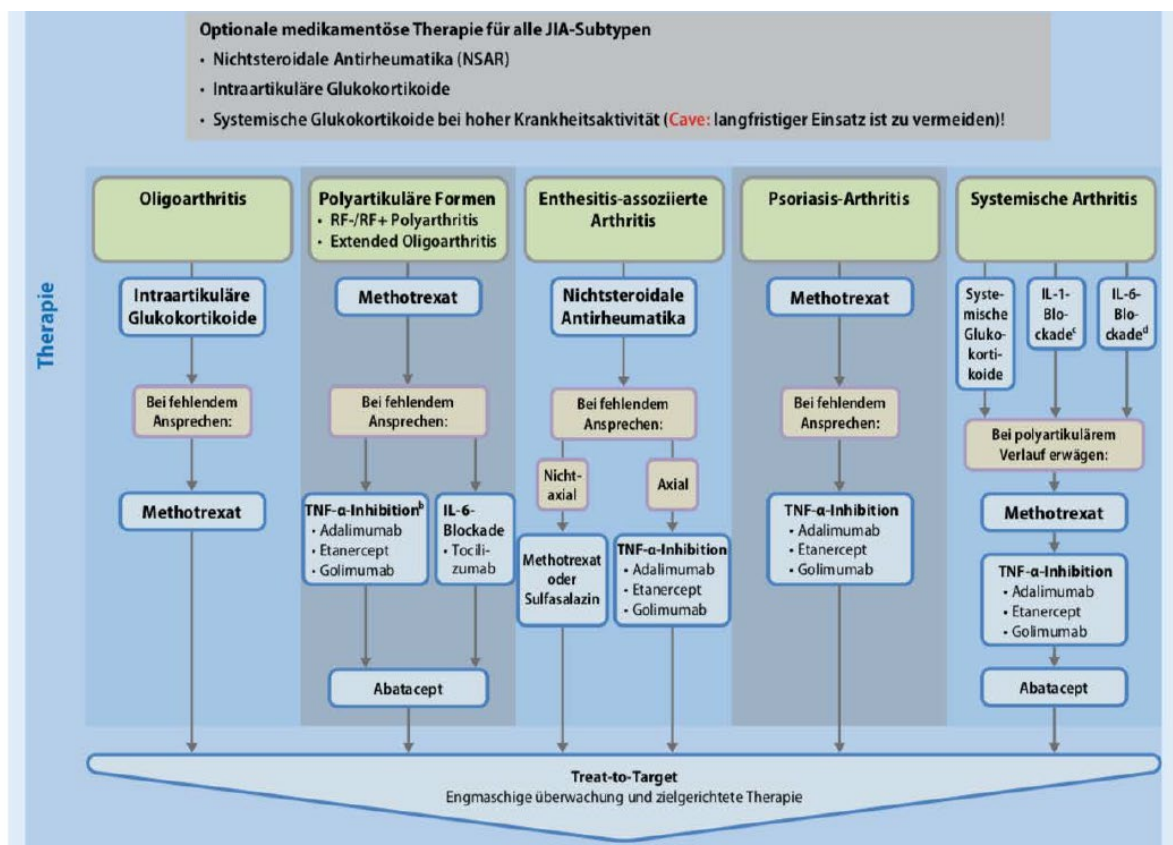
Optionale medikamentöse Therapie für alle JIA-Subtypen
• Nichtsteroidale Antirheumatika (NSAR)
• Intraartikuläre Glukokortikoide
• Systemische Glukokortikoide bei hoher Krankheitsaktivität (Cave: langfristiger Einsatz ist zu vermeiden)!

Therapie

Oligoarthritis

Intraartikuläre Glukokortikoide

Bei fehlendem Ansprechen:

Methotrexat

Polyartikuläre Formen
• RF-/RF+ Polyarthritis
• Extended Oligoarthritis

Methotrexat

Bei fehlendem Ansprechen:

TNF-α-Inhibition$^b$
• Adalimumab
• Etanercept
• Golimumab

IL-6-Blockade
• Tocilizumab

Abatacept

Enthesitis-assoziierte Arthritis

Nichtsteroidale Antirheumatika

Bei fehlendem Ansprechen:

Nicht-axial

Methotrexat oder Sulfasalazin

Axial

TNF-α-Inhibition
• Adalimumab
• Etanercept
• Golimumab

Psoriasis-Arthritis

Methotrexat

Bei fehlendem Ansprechen:

TNF-α-Inhibition
• Adalimumab
• Etanercept
• Golimumab

Systemische Arthritis

Systemische Glukokortikoide

IL-1-Blockade$^c$

IL-6-Blockade$^d$

Bei polyartikulärem Verlauf erwägen:

Methotrexat

TNF-α-Inhibition
• Adalimumab
• Etanercept
• Golimumab

Abatacept

Treat-to-Target
Engmaschige überwachung und zielgerichtete Therapie